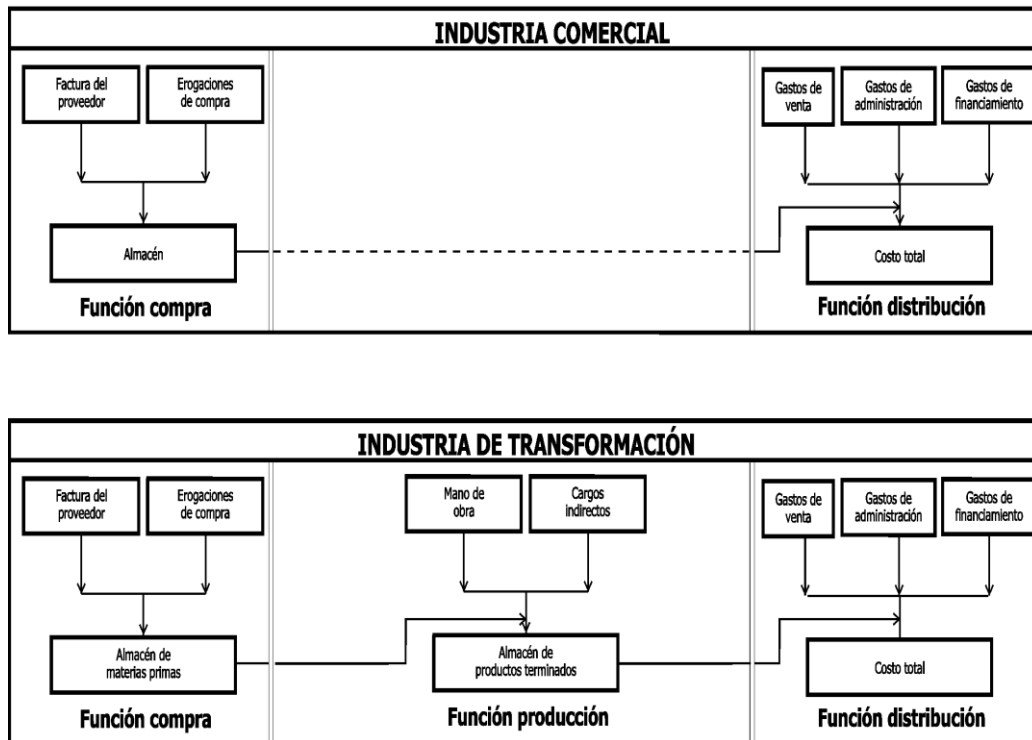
INDUSTRIA COMERCIAL

Factura del proveedor

Erogaciones de compra

Almacén

Función compra

Gastos de venta

Gastos de administración

Gastos de financiamiento

Costo total

Función distribución

INDUSTRIA DE TRANSFORMACIÓN

Factura del proveedor

Erogaciones de compra

Almacén de materias primas

Función compra

Mano de obra

Cargos indirectos

Almacén de productos terminados

Función producción

Gastos de venta

Gastos de administración

Gastos de financiamiento

Costo total

Función distribución